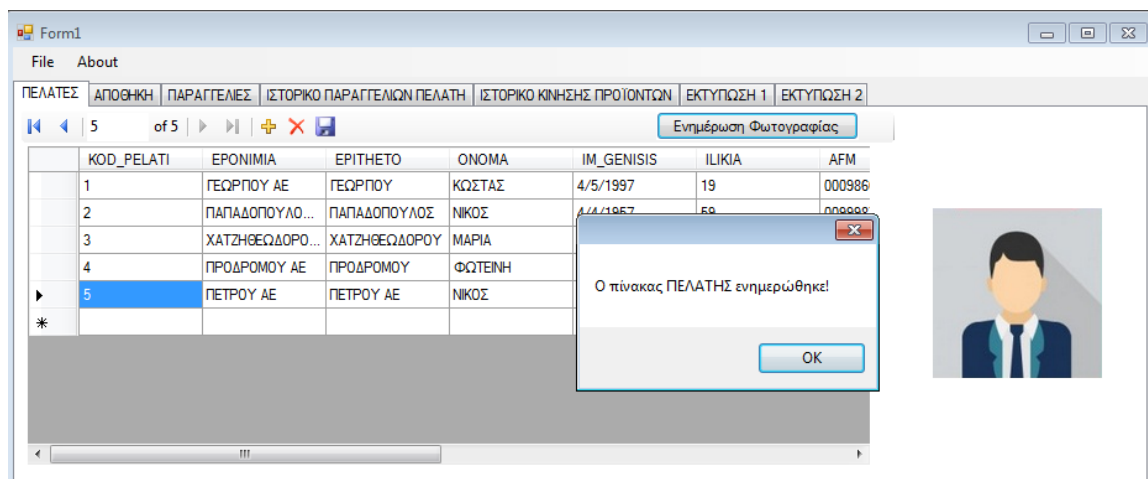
Form1

File About

ΠΕΛΑΤΕΣ | ΑΠΟΘΗΚΗ | ΠΑΡΑΓΓΕΛΙΕΣ | ΙΣΤΟΡΙΚΟ ΠΑΡΑΓΓΕΛΙΩΝ ΠΕΛΑΤΗ | ΙΣΤΟΡΙΚΟ ΚΙΝΗΣΗΣ ΠΡΟΪΟΝΤΩΝ | ΕΚΤΥΠΩΣΗ 1 | ΕΚΤΥΠΩΣΗ 2

5 of 5

Ενημέρωση Φωτογραφίας

| | KOD_PELATI | EPONIMIA | EPITHETO | ONOMA | IM_GENISIS | ILIKIA | AFM |
|---|---|---|---|---|---|---|---|
| | 1 | ΓΕΩΡΓΙΟΥ ΑΕ | ΓΕΩΡΓΙΟΥ | ΚΩΣΤΑΣ | 4/5/1997 | 19 | 000986 |
| | 2 | ΠΑΠΑΔΟΠΟΥΛΟ... | ΠΑΠΑΔΟΠΟΥΛΟΣ | ΝΙΚΟΣ | 4/4/1957 | 59 | 000988 |
| | 3 | ΧΑΤΖΗΘΕΩΔΟΡΟ... | ΧΑΤΖΗΘΕΩΔΟΡΟΥ | ΜΑΡΙΑ | | | |
| | 4 | ΠΡΟΔΡΟΜΟΥ ΑΕ | ΠΡΟΔΡΟΜΟΥ | ΦΩΤΕΙΝΗ | | | |
| ▶ | 5 | ΠΕΤΡΟΥ ΑΕ | ΠΕΤΡΟΥ ΑΕ | ΝΙΚΟΣ | | | |
| * | | | | | | | |

Ο πίνακας ΠΕΛΑΤΗΣ ενημερώθηκε!

OK